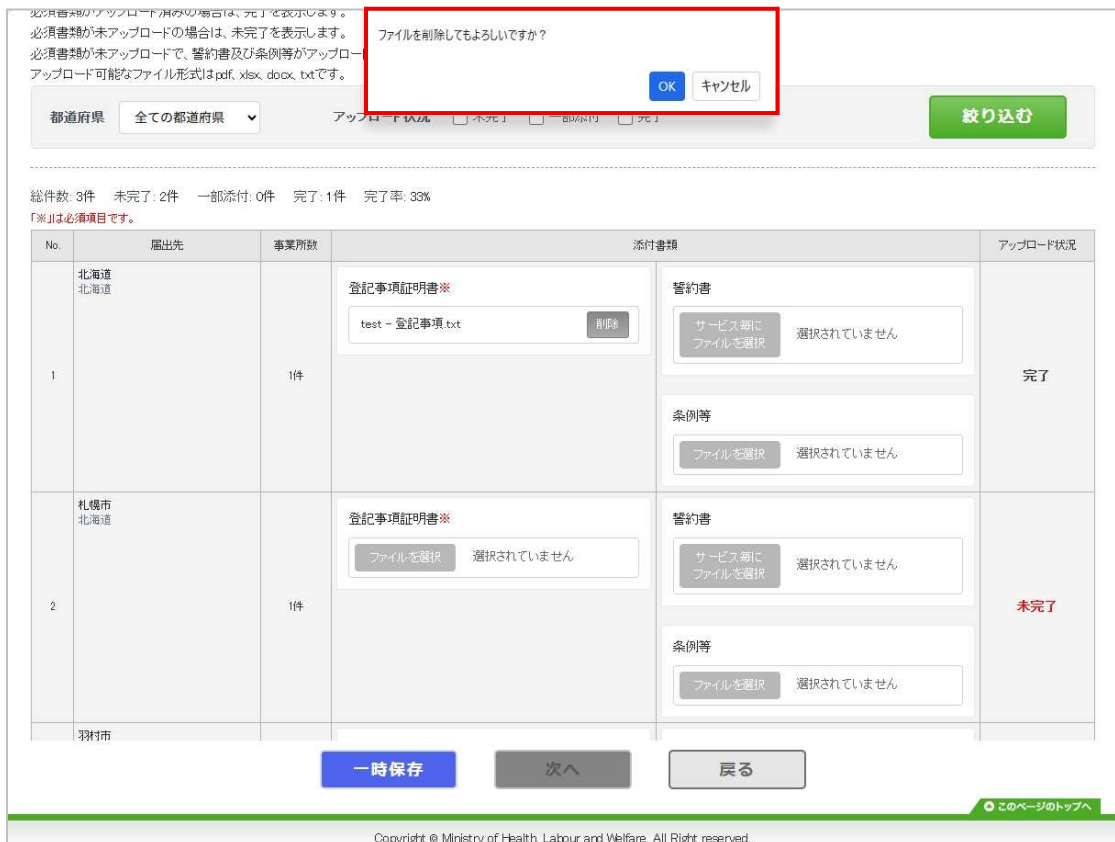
必須書類がアップロード済みの場合は、完了を表示します。
必須書類が未アップロードの場合は、未完了を表示します。
必須書類が未アップロードで、誓約書及び条例等がアップロー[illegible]
アップロード可能なファイル形式はpdf, xlsx, docx, txtです。

ファイルを削除してもよろしいですか？

OK キャンセル

都道府県 全ての都道府県

アップロード状況 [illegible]未完了 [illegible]一部添付 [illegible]完了

絞り込む

総件数: 3件 未完了: 2件 一部添付: 0件 完了: 1件 完了率: 33%
「※」は必須項目です。

| No. | 届出先 | 事業所数 | 添付書類 | | アップロード状況 |
|---|---|---|---|---|---|
| 1 | 北海道 北海道 | 1件 | 登記事項証明書※ test - 登記事項.txt 削除 | 誓約書 サービス毎に ファイルを選択 選択されていません 条例等 ファイルを選択 選択されていません | 完了 |
| 2 | 札幌市 北海道 | 1件 | 登記事項証明書※ ファイルを選択 選択されていません | 誓約書 サービス毎に ファイルを選択 選択されていません 条例等 ファイルを選択 選択されていません | 未完了 |
| | 羽村市 | | | | |

一時保存 次へ 戻る

このページのトップへ

Copyright © Ministry of Health, Labour and Welfare, All Right reserved.